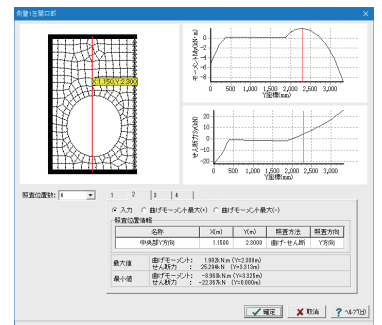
照査位置照査

X:1.150,Y:2.300

モーメント(kN·m/m)
2
0
-2
-4
-6
-8
0 500 1,000 1,500 2,000 2,500 3,000
Y座標(mm)

せん断力(kN/m)
20
10
0
-10
-20
0 500 1,000 1,500 2,000 2,500 3,000
Y座標(mm)

照査位置数: 4

1 2 3 4

入力 曲げモーメント最大(+) 曲げモーメント最大(-)

照査位置情報

| 名称 | X(m) | Y(m) | 照査方法 | 照査方向 |
|---|---|---|---|---|
| 中央部Y方向 | 1.1500 | 2.3000 | 曲げ・せん断 | Y方向 |

最大値 曲げモーメント: 1.983kN·m (Y=2.308m)
せん断力: 25.294kN (Y=3.313m)

最小値 曲げモーメント: -8.969kN·m (Y=3.325m)
せん断力: -22.387kN (Y=0.000m)

確定 取消 ヘルプ(H)